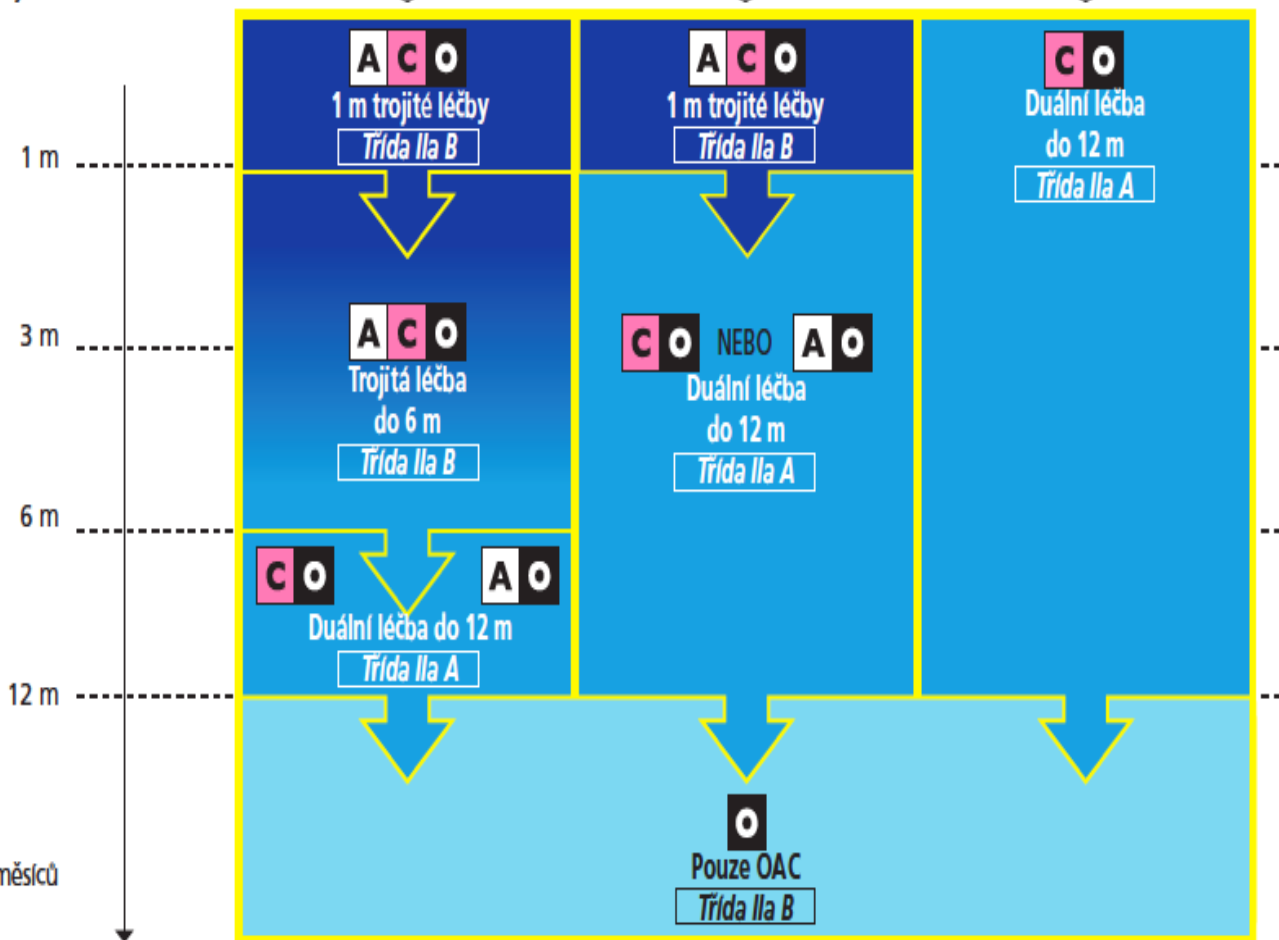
1 m

3 m

6 m

12 m

měsíců

A C O
1 m trojité léčby
Třída IIa B

A C O
Trojitá léčba do 6 m
Třída IIa B

C O
A O
Duální léčba do 12 m
Třída IIa A

A C O
1 m trojité léčby
Třída IIa B

C O NEBO A O
Duální léčba do 12 m
Třída IIa A

C O
Duální léčba do 12 m
Třída IIa A

O
Pouze OAC
Třída IIa B